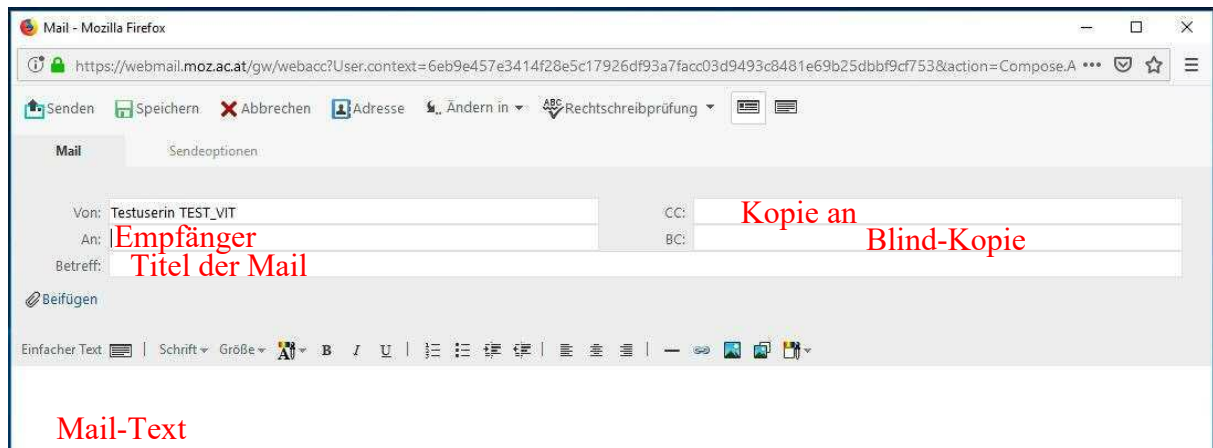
Mail - Mozilla Firefox

https://webmail.moz.ac.at/gw/webacc?User.context=6eb9e457e3414f28e5c17926df93a7facc03d9493c8481e69b25dbbf9cf753&action=Compose.A

Senden Speichern Abbrechen Adresse Ändern in Rechtschreibprüfung

Mail Sendeoptionen

Von: Testuserin TEST_VIT
CC: Kopie an
An: Empfänger
BC: Blind-Kopie
Betreff: Titel der Mail

Beifügen

Einfacher Text | Schrift Größe B I U

Mail-Text